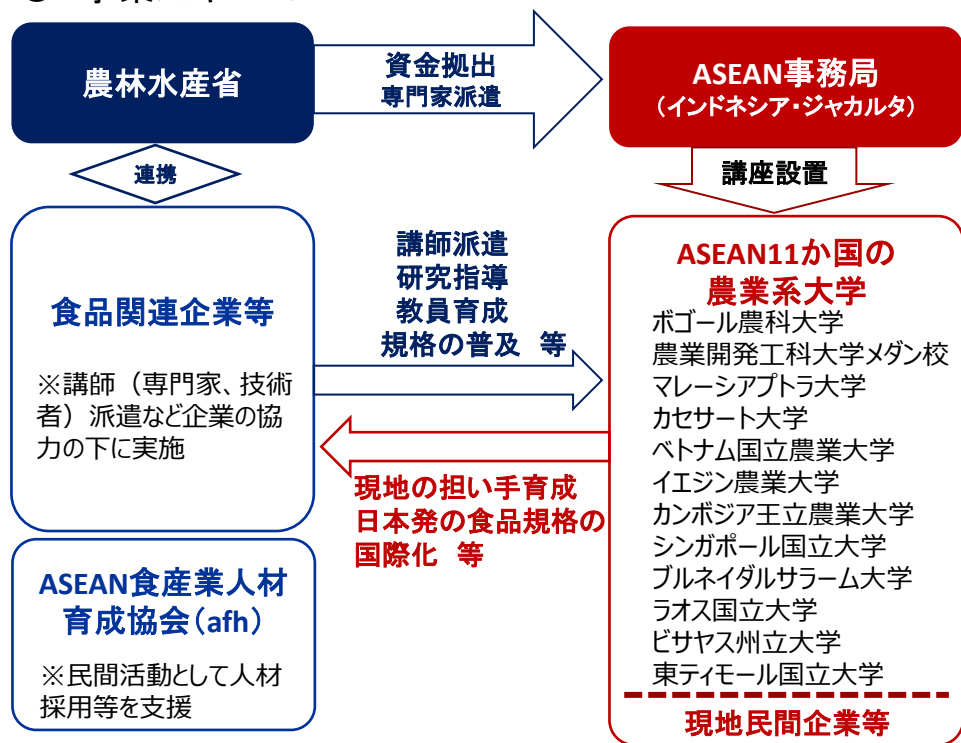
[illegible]

農林水産省

資金拠出
専門家派遣

ASEAN事務局
（インドネシア・ジャカルタ）

連携

講座設置

食品関連企業等

※講師（専門家、技術者）派遣など企業の協力の下に実施

講師派遣
研究指導
教員育成
規格の普及 等

ASEAN11か国の
農業系大学

ボゴール農科大学
農業開発工科大学メダン校
マレーシアプトラ大学
カセサート大学
ベトナム国立農業大学
イエジン農業大学
カンボジア王立農業大学
シンガポール国立大学
ブルネイダルサラーム大学
ラオス国立大学
ビサヤス州立大学
東ティモール国立大学

現地の担い手育成
日本発の食品規格の
国際化 等

ASEAN食産業人材
育成協会（afh）

※民間活動として人材採用等を支援

現地民間企業等